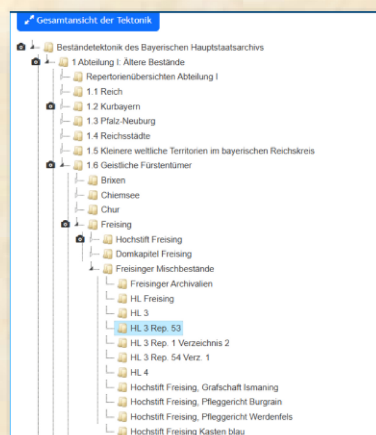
Gesamtansicht der Tektonik

Beständetektonik des Bayerischen Hauptstaatsarchivs
1 Abteilung I: Ältere Bestände
Repertorienübersichten Abteilung I
1.1 Reich
1.2 Kurbayern
1.3 Pfalz-Neuburg
1.4 Reichsstädte
1.5 Kleinere weltliche Territorien im bayerischen Reichskreis
1.6 Geistliche Fürstentümer
Brixen
Chiemsee
Chur
Freising
Hochstift Freising
Domkapitel Freising
Freisinger Mischbestände
Freisinger Archivalien
HL Freising
HL 3
HL 3 Rep. 53
HL 3 Rep. 1 Verzeichnis 2
HL 3 Rep. 54 Verz. 1
HL 4
Hochstift Freising, Grafschaft Ismaning
Hochstift Freising, Pfleggericht Burgrain
Hochstift Freising, Pfleggericht Werdenfels
Hochstift Freising Kasten blau